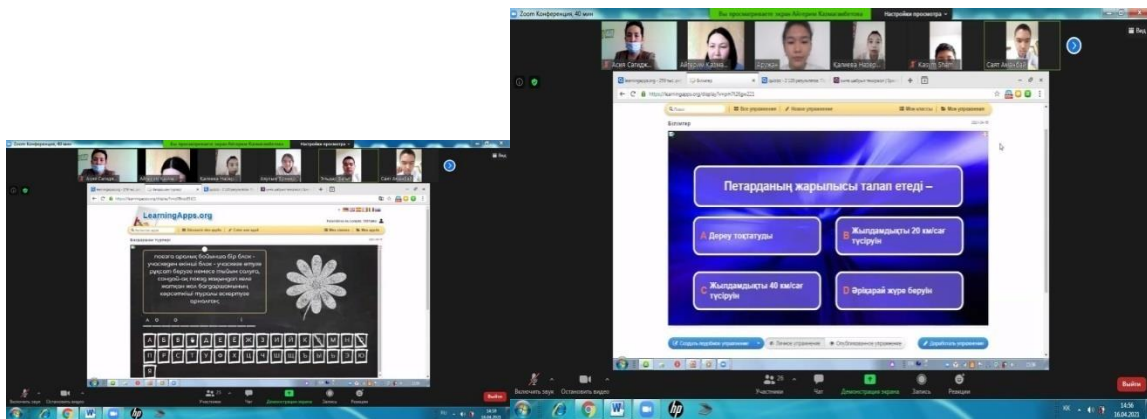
Zoom Конференция, 40 мин

Вы просматриваете экран Айгерим Калкатаевтова

Настройки просмотра

Асия Сапидк...

Айгерим Калка...

Калиева Назер...

Сайт Акан

LearningApps.org

Бағдаршам түрлері

поезд орамы бойынша бір блок - учаскеден екінші блок - учаскеге өтуге рұқсат беруге немесе тыйым салуға, сондай-ақ поезд жүретін жол жатқан жол бағдаршамының көрсеткіші туралы ескертуге арналған

А Б В Г Ғ Д Е Ё Ж З И Й К Қ Л М Н Ң О Ө П Р С Т У Ұ Ү Ф Х Һ Ц Ч Ш Щ Ъ Ы І Ь Э Ю Я

Включить звук

Остановить видео

Участники

Чат

Демонстрация экрана

Запись

Реакции

Выйти

Zoom Конференция, 40 мин

Вы просматриваете экран Айгерим Калкатаевтова

Настройки просмотра

Асия Сапидк...

Айгерим Калка...

Арухан

Калиева Назер...

Kozhan Shan

Сайт Акан Бал

Вид

learningapps.org

Викторина

https://learningapps.org/display?v=pm7t2fga221

Все упражнения

Новое упражнение

Мои классы

Мои упражнения

Бетпетер

Петарданың жарылысы талап етеді –

A Дереу тоқтатуды

B Жылдамдықты 20 км/сағ түсіруін

C Жылдамдықты 40 км/сағ түсіруін

D Әрі қарай жүре беруін

Создать подобное упражнение

Личное упражнение

Опубликованное упражнение

Доработать упражнение

Включить звук

Остановить видео

Участники

Чат

Демонстрация экрана

Запись

Реакции

Выйти

14:56
16.04.2021